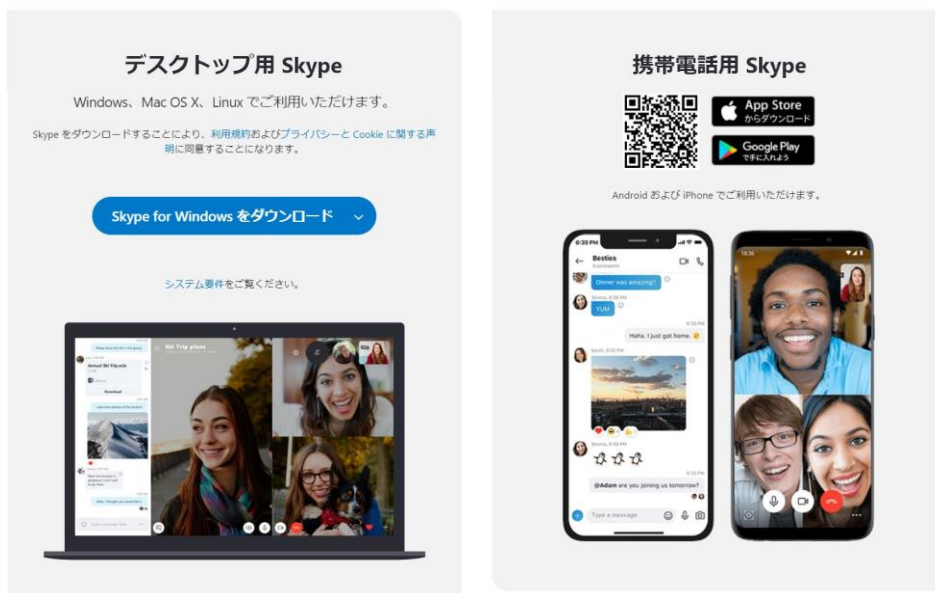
デスクトップ用 Skype

Windows、Mac OS X、Linux でご利用いただけます。

Skype をダウンロードすることにより、利用規約およびプライバシーと Cookie に関する声明に同意することになります。

Skype for Windows をダウンロード

システム要件をご覧ください。

Ski Trip plans

Annual Ski Trip.xslx

Download

携帯電話用 Skype

App Store からダウンロード

Google Play で手に入れよう

Android および iPhone でご利用いただけます。

Besties

Dinner was amazing!!

YUM

Haha. I just got home.

@Adam are you joining us tomorrow?

Type a message